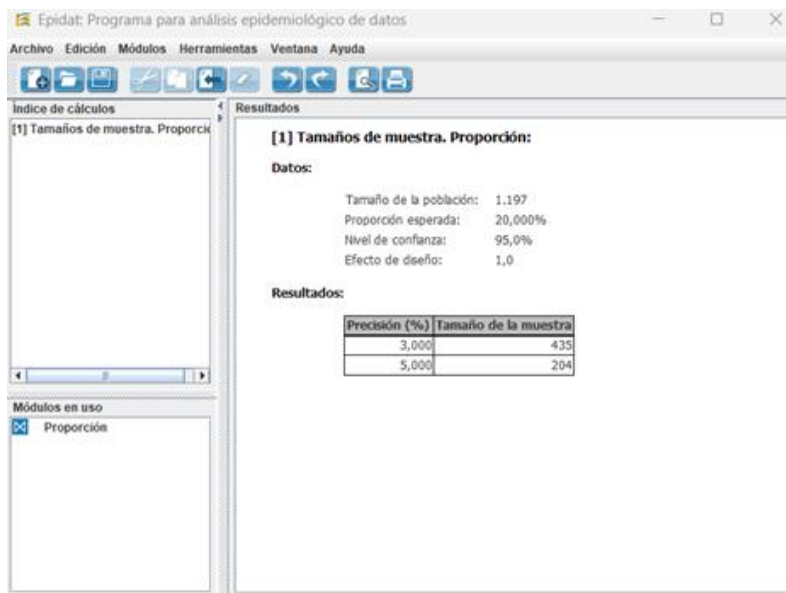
Epidat: Programa para análisis epidemiológico de datos

Archivo Edición Módulos Herramientas Ventana Ayuda

Indice de cálculos

[1] Tamaños de muestra. Proporcic

Resultados

[1] Tamaños de muestra. Proporción:

Datos:

Tamaño de la población: 1.197
Proporción esperada: 20,000%
Nivel de confianza: 95,0%
Efecto de diseño: 1,0

Resultados:

| Precisión (%) | Tamaño de la muestra |
|---|---|
| 3,000 | 435 |
| 5,000 | 204 |

Módulos en uso

Proporción